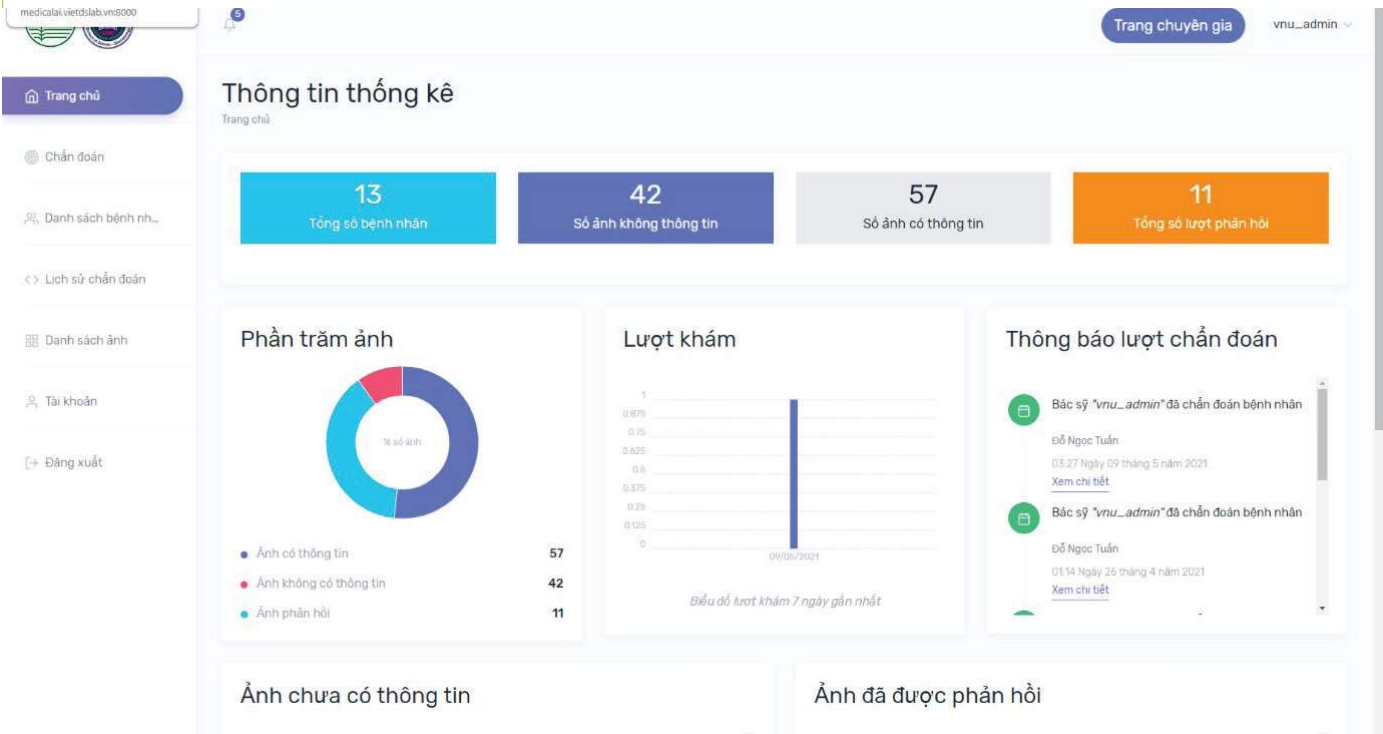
medicalai.vietdslab.vn:8000

5

Trang chuyên gia

vnu_admin

Trang chủ

Chẩn đoán

Danh sách bệnh nh...

Lịch sử chẩn đoán

Danh sách ảnh

Tài khoản

Đăng xuất

Thông tin thống kê

Trang chủ

13
Tổng số bệnh nhân

42
Số ảnh không thông tin

57
Số ảnh có thông tin

11
Tổng số lượt phản hồi

Phần trăm ảnh

% số ảnh

Ảnh có thông tin 57

Ảnh không có thông tin 42

Ảnh phản hồi 11

Lượt khám

1
0.875
0.75
0.625
0.5
0.375
0.25
0.125
0

09/05/2021

Biểu đồ lượt khám 7 ngày gần nhất

Thông báo lượt chẩn đoán

Bác sỹ "vnu_admin" đã chẩn đoán bệnh nhân

Đỗ Ngọc Tuấn

03:27 Ngày 09 tháng 5 năm 2021

Xem chi tiết

Bác sỹ "vnu_admin" đã chẩn đoán bệnh nhân

Đỗ Ngọc Tuấn

01:14 Ngày 26 tháng 4 năm 2021

Xem chi tiết

Ảnh chưa có thông tin

Ảnh đã được phản hồi